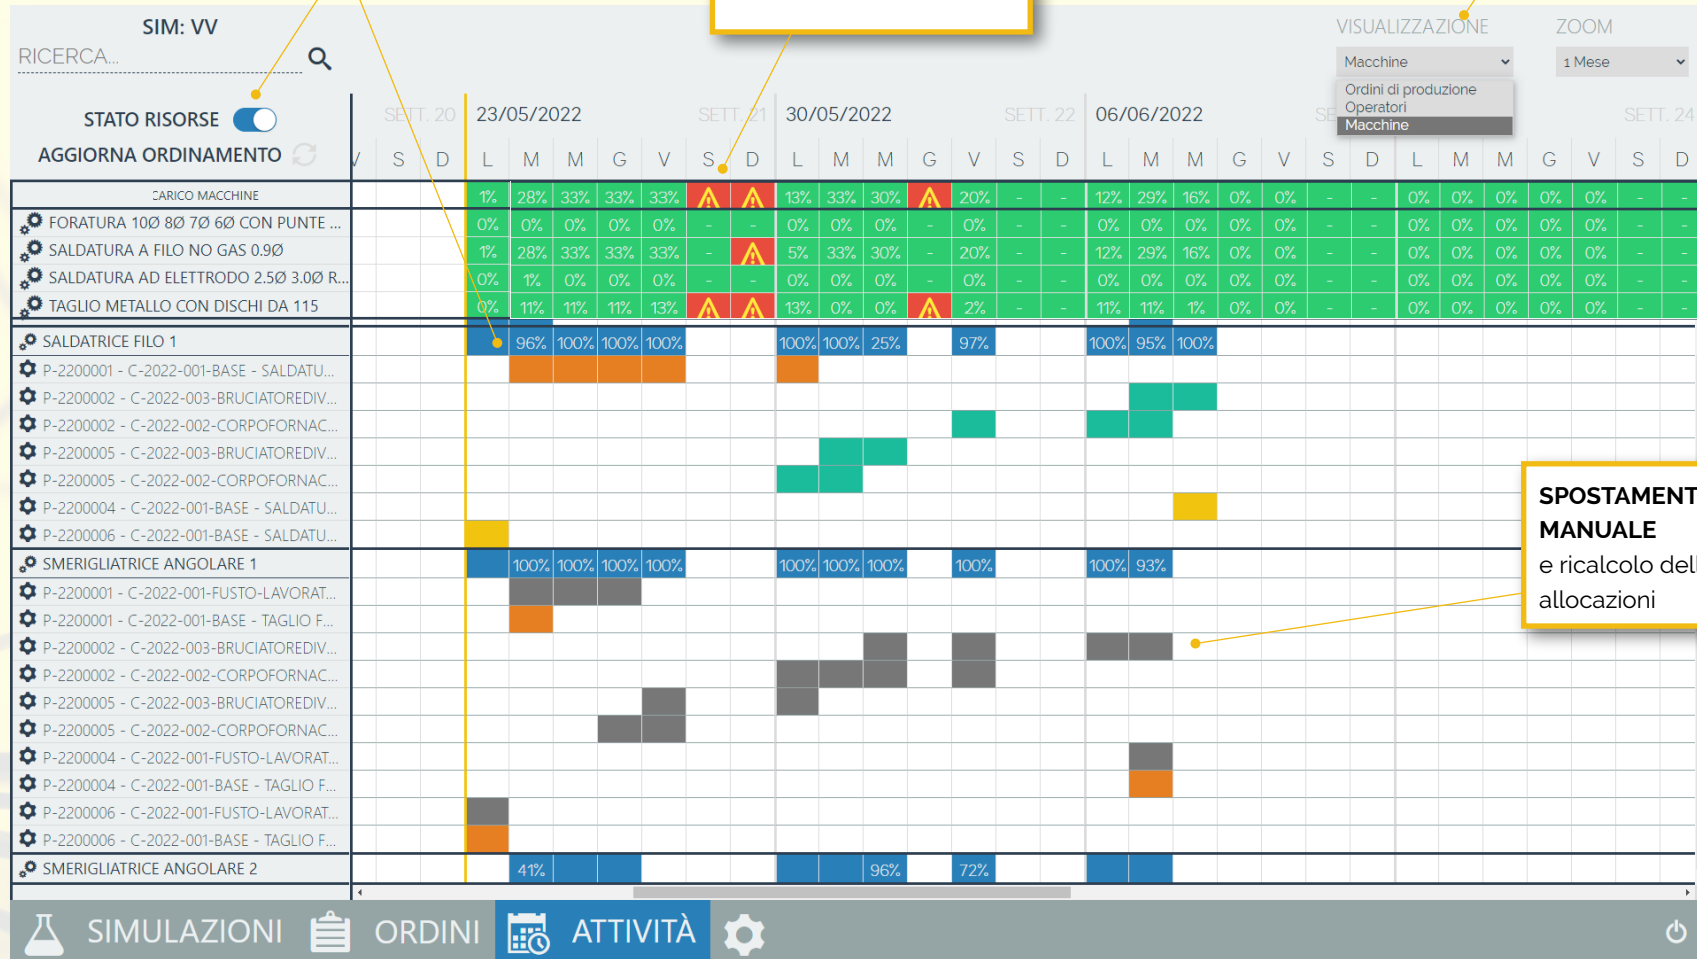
SIM: VV

RICERCA...

STATO RISORSE

AGGIORNA ORDINAMENTO

VISUALIZZAZIONE

ZOOM

Macchine

1 Mese

Ordini di produzione
Operatori
Macchine

SETT. 20 23/05/2022 SETT. 21 30/05/2022 SETT. 22 06/06/2022 SETT. 24

V S D L M M G V S D L M M G V S D L M M G V S D L M M G V S D

| | L | M | M | G | V | S | D | L | M | M | G | V | S | D | L | M | M | G | V | S | D | L | M | M | G | V | S | D |
|---|---|---|---|---|---|---|---|---|---|---|---|---|---|---|---|---|---|---|---|---|---|---|---|---|---|---|---|---|
| CARICO MACCHINE | 1% | 28% | 33% | 33% | 33% | | | 13% | 33% | 30% | | 20% | - | - | 12% | 29% | 16% | 0% | 0% | - | - | 0% | 0% | 0% | 0% | 0% | - | - |
| FORATURA 10Ø 8Ø 7Ø 6Ø CON PUNTE ... | 0% | 0% | 0% | 0% | 0% | - | - | 0% | 0% | 0% | - | 0% | - | - | 0% | 0% | 0% | 0% | 0% | - | - | 0% | 0% | 0% | 0% | 0% | - | - |
| SALDATURA A FILO NO GAS 0.9Ø | 1% | 28% | 33% | 33% | 33% | - | | 5% | 33% | 30% | - | 20% | - | - | 12% | 29% | 16% | 0% | 0% | - | - | 0% | 0% | 0% | 0% | 0% | - | - |
| SALDATURA AD ELETTRODO 2.5Ø 3.0Ø R... | 0% | 1% | 0% | 0% | 0% | - | - | 0% | 0% | 0% | - | 0% | - | - | 0% | 0% | 0% | 0% | 0% | - | - | 0% | 0% | 0% | 0% | 0% | - | - |
| TAGLIO METALLO CON DISCHI DA 115 | 0% | 11% | 11% | 11% | 13% | | | 13% | 0% | 0% | | 2% | - | - | 11% | 11% | 1% | 0% | 0% | - | - | 0% | 0% | 0% | 0% | 0% | - | - |

SALDATRICE FILO 1 96% 100% 100% 100% 100% 100% 25% 97% 100% 95% 100%
P-2200001 - C-2022-001-BASE - SALDATU...
P-2200002 - C-2022-003-BRUCIATOREDIV...
P-2200002 - C-2022-002-CORPOFORNAC...
P-2200005 - C-2022-003-BRUCIATOREDIV...
P-2200005 - C-2022-002-CORPOFORNAC...
P-2200004 - C-2022-001-BASE - SALDATU...
P-2200006 - C-2022-001-BASE - SALDATU...
SMERIGLIATRICE ANGOLARE 1 100% 100% 100% 100% 100% 100% 100% 100% 100% 93%
P-2200001 - C-2022-001-FUSTO-LAVORAT...
P-2200001 - C-2022-001-BASE - TAGLIO F...
P-2200002 - C-2022-003-BRUCIATOREDIV...
P-2200002 - C-2022-002-CORPOFORNAC...
P-2200005 - C-2022-003-BRUCIATOREDIV...
P-2200005 - C-2022-002-CORPOFORNAC...
P-2200004 - C-2022-001-FUSTO-LAVORAT...
P-2200004 - C-2022-001-BASE - TAGLIO F...
P-2200006 - C-2022-001-FUSTO-LAVORAT...
P-2200006 - C-2022-001-BASE - TAGLIO F...
SMERIGLIATRICE ANGOLARE 2 41% 96% 72%

SPOSTAMENT
MANUALE
e ricalcolo dell
allocazioni

SIMULAZIONI ORDINI ATTIVITÀ